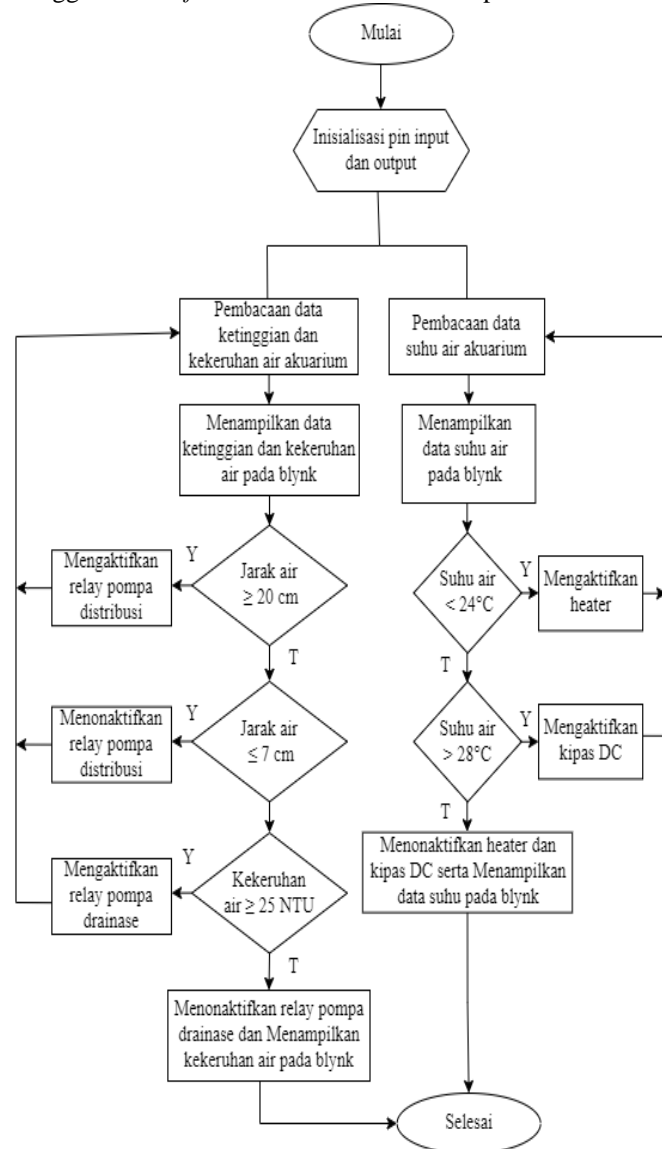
Mulai

Inisialisasi pin input dan output

Pembacaan data ketinggian dan kekeruhan air akuarium

Pembacaan data suhu air akuarium

Menampilkan data ketinggian dan kekeruhan air pada blynk

Menampilkan data suhu air pada blynk

Mengaktifkan relay pompa distribusi

Y

Jarak air $\geq 20$ cm

T

Suhu air $< 24°C$

Y

Mengaktifkan heater

T

Menonaktifkan relay pompa distribusi

Y

Jarak air $\leq 7$ cm

Suhu air $> 28°C$

Y

Mengaktifkan kipas DC

T

Mengaktifkan relay pompa drainase

Y

Kekeruhan air $\geq 25$ NTU

Menonaktifkan heater dan kipas DC serta Menampilkan data suhu pada blynk

T

Menonaktifkan relay pompa drainase dan Menampilkan kekeruhan air pada blynk

Selesai